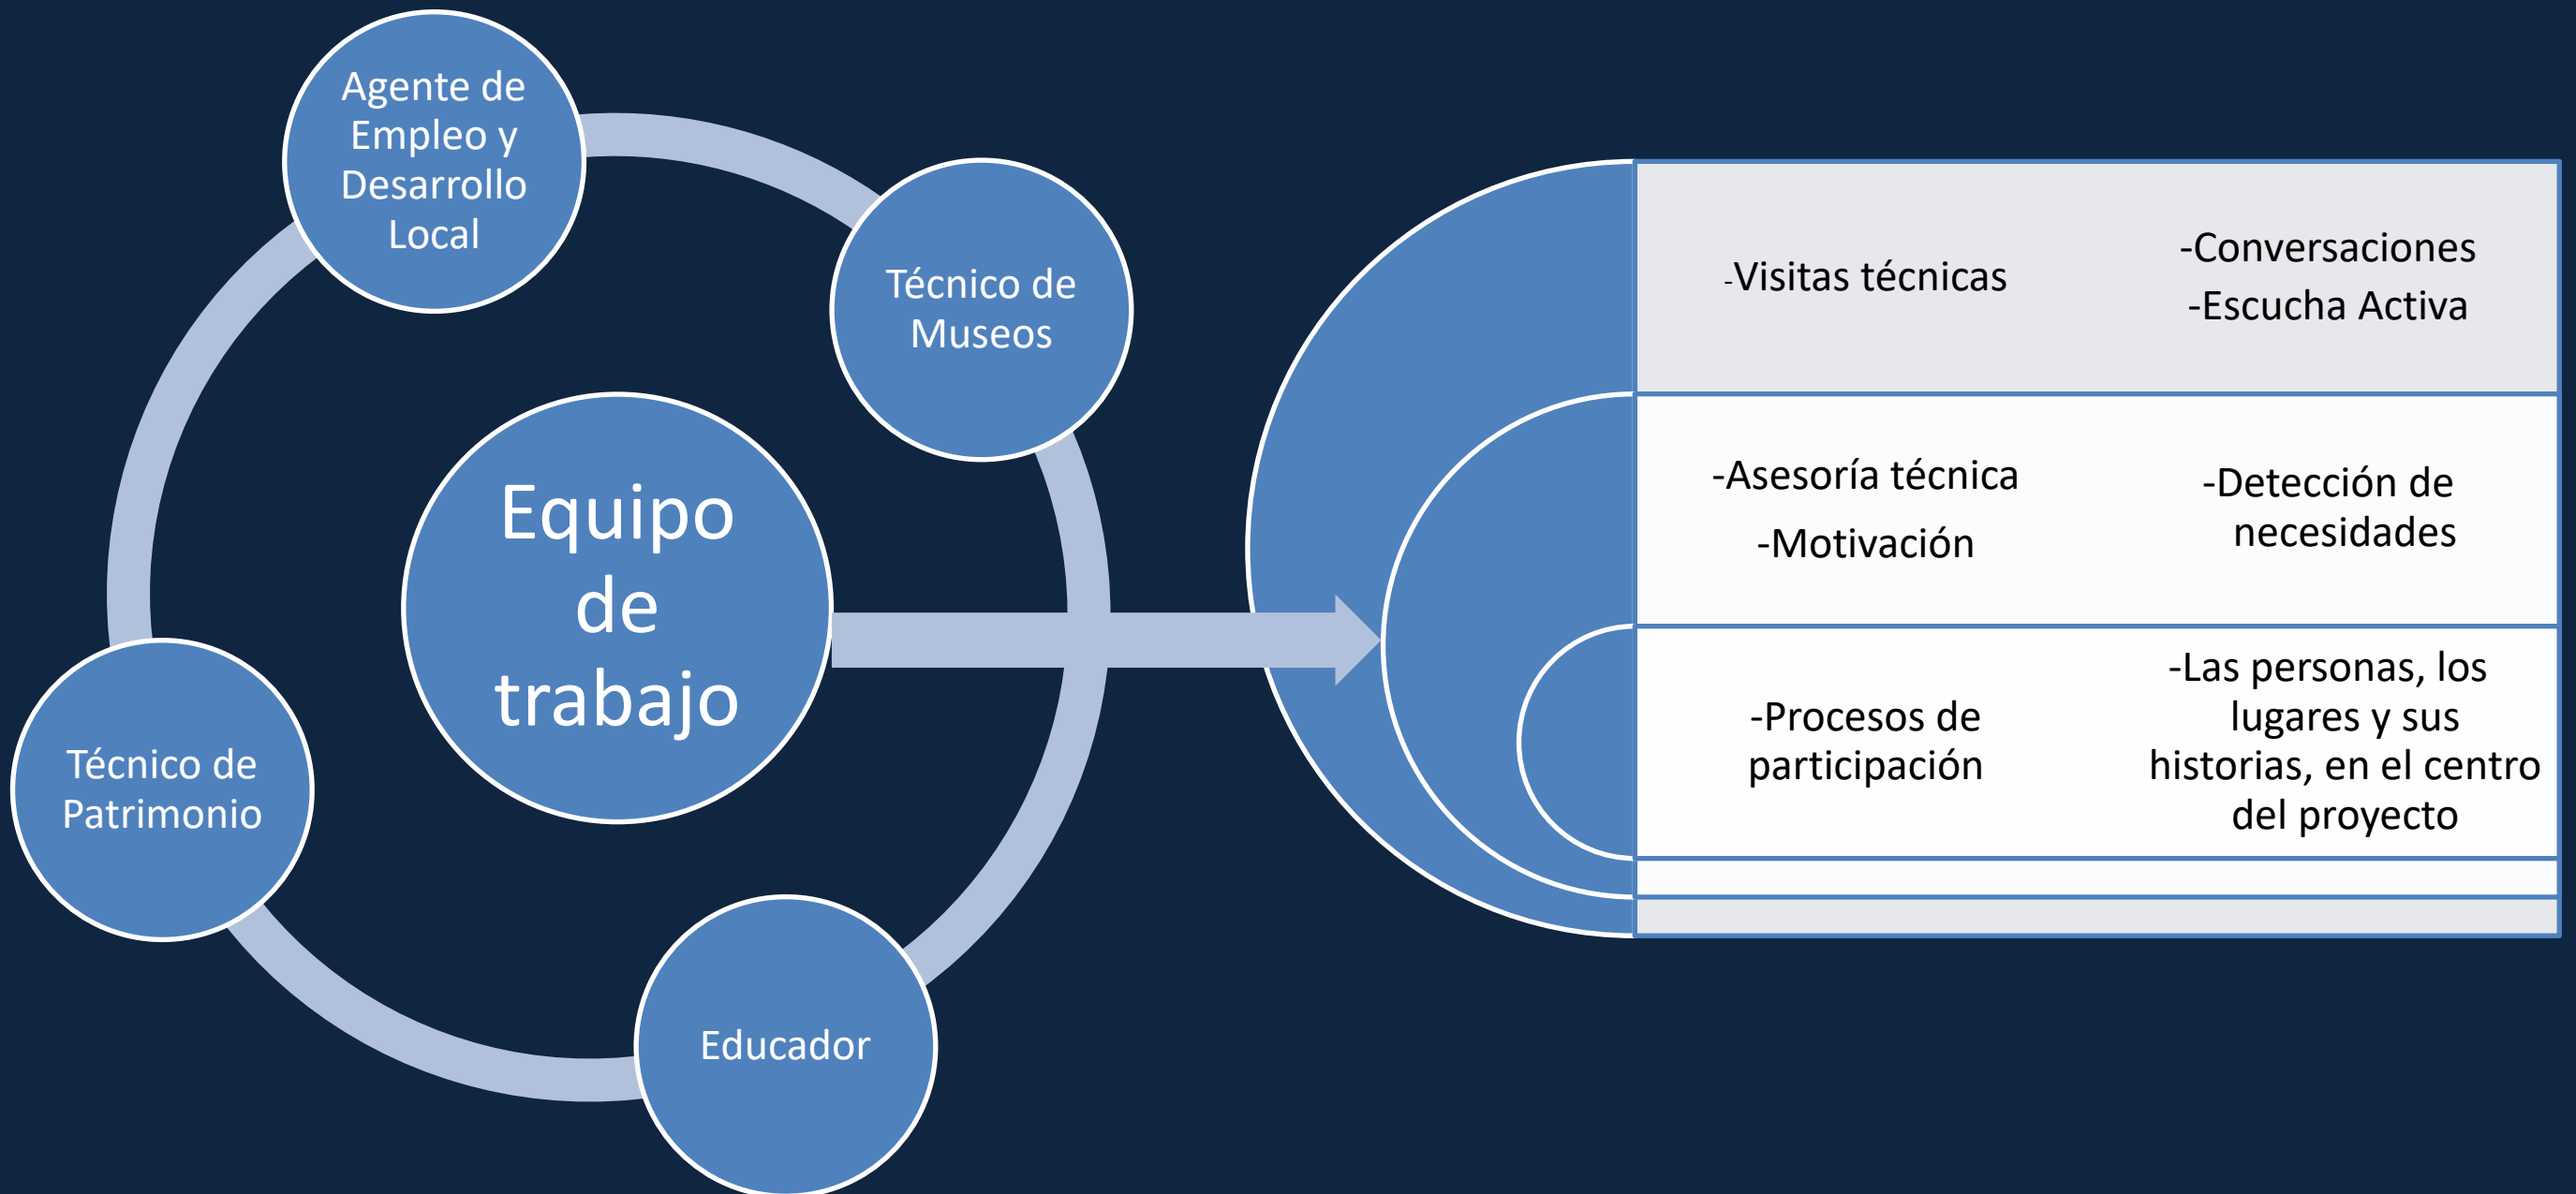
Agente de Empleo y Desarrollo Local

Técnico de Museos

Equipo de trabajo

Técnico de Patrimonio

Educador

-Visitas técnicas

-Conversaciones
-Escucha Activa

-Asesoría técnica
-Motivación

-Detección de necesidades

-Procesos de participación

-Las personas, los lugares y sus historias, en el centro del proyecto